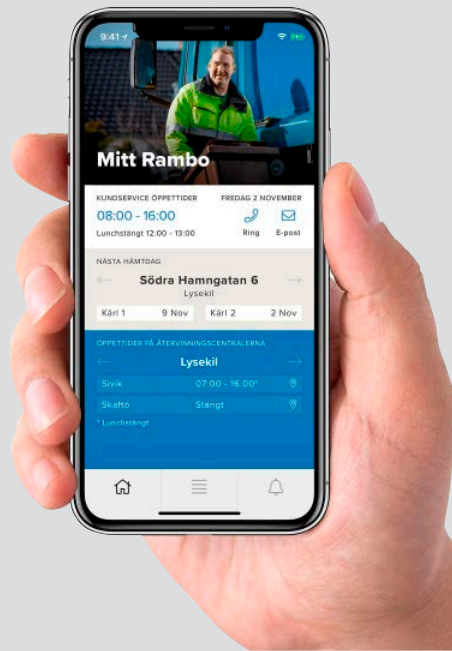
9:41

Mitt Rambo

KUNDSERVICE ÖPPETTIDER
FREDAG 2 NOVEMBER
08:00 - 16:00
Lunchstängt 12:00 - 13:00
Ring
E-post

NÄSTA HÄMTDAG
Södra Hamngatan 6
Lysekil

| Kärl 1 | 9 Nov | Kärl 2 | 2 Nov |
|---|---|---|---|

ÖPPETTIDER PÅ ÅTERVINNINGSCENTRALERNA
Lysekil

| Sivik | 07:00 - 16:00* |
|---|---|
| Skaftö | Stängt |

* Lunchstängt